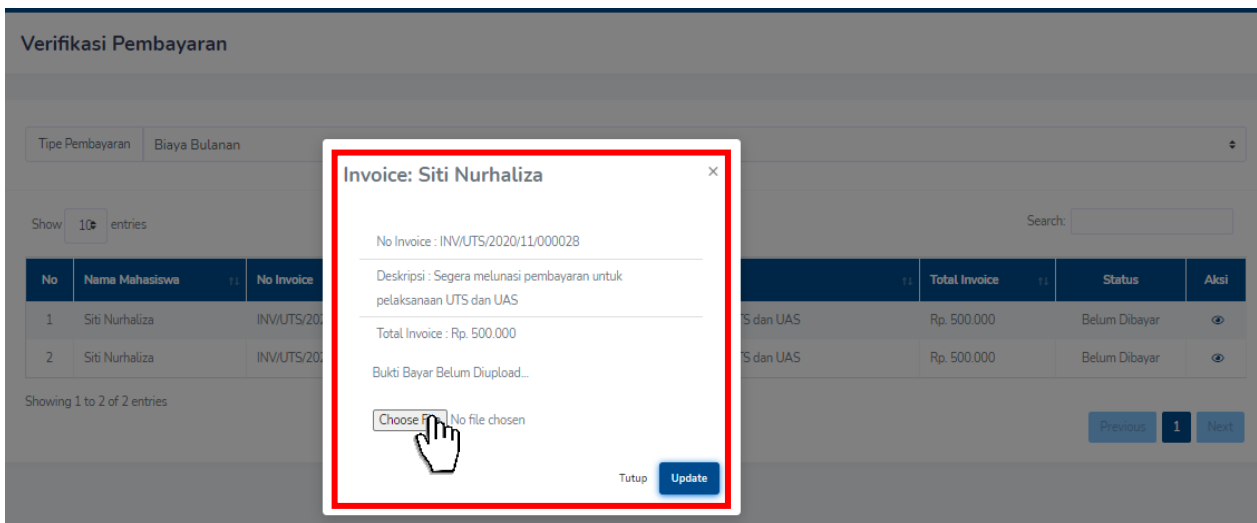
Verifikasi Pembayaran

Tipe Pembayaran Biaya Bulanan

Show 10 entries

Search:

| No | Nama Mahasiswa | No Invoice | | Total Invoice | Status | Aksi |
|---|---|---|---|---|---|---|
| 1 | Siti Nurhaliza | INV/UTS/20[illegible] | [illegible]S dan UAS | Rp. 500.000 | Belum Dibayar | |
| 2 | Siti Nurhaliza | INV/UTS/20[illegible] | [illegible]S dan UAS | Rp. 500.000 | Belum Dibayar | |

Showing 1 to 2 of 2 entries

Previous 1 Next

Invoice: Siti Nurhaliza

×

No Invoice : INV/UTS/2020/11/000028

Deskripsi : Segera melunasi pembayaran untuk pelaksanaan UTS dan UAS

Total Invoice : Rp. 500.000

Bukti Bayar Belum Diupload...

Choose F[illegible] No file chosen

Tutup Update